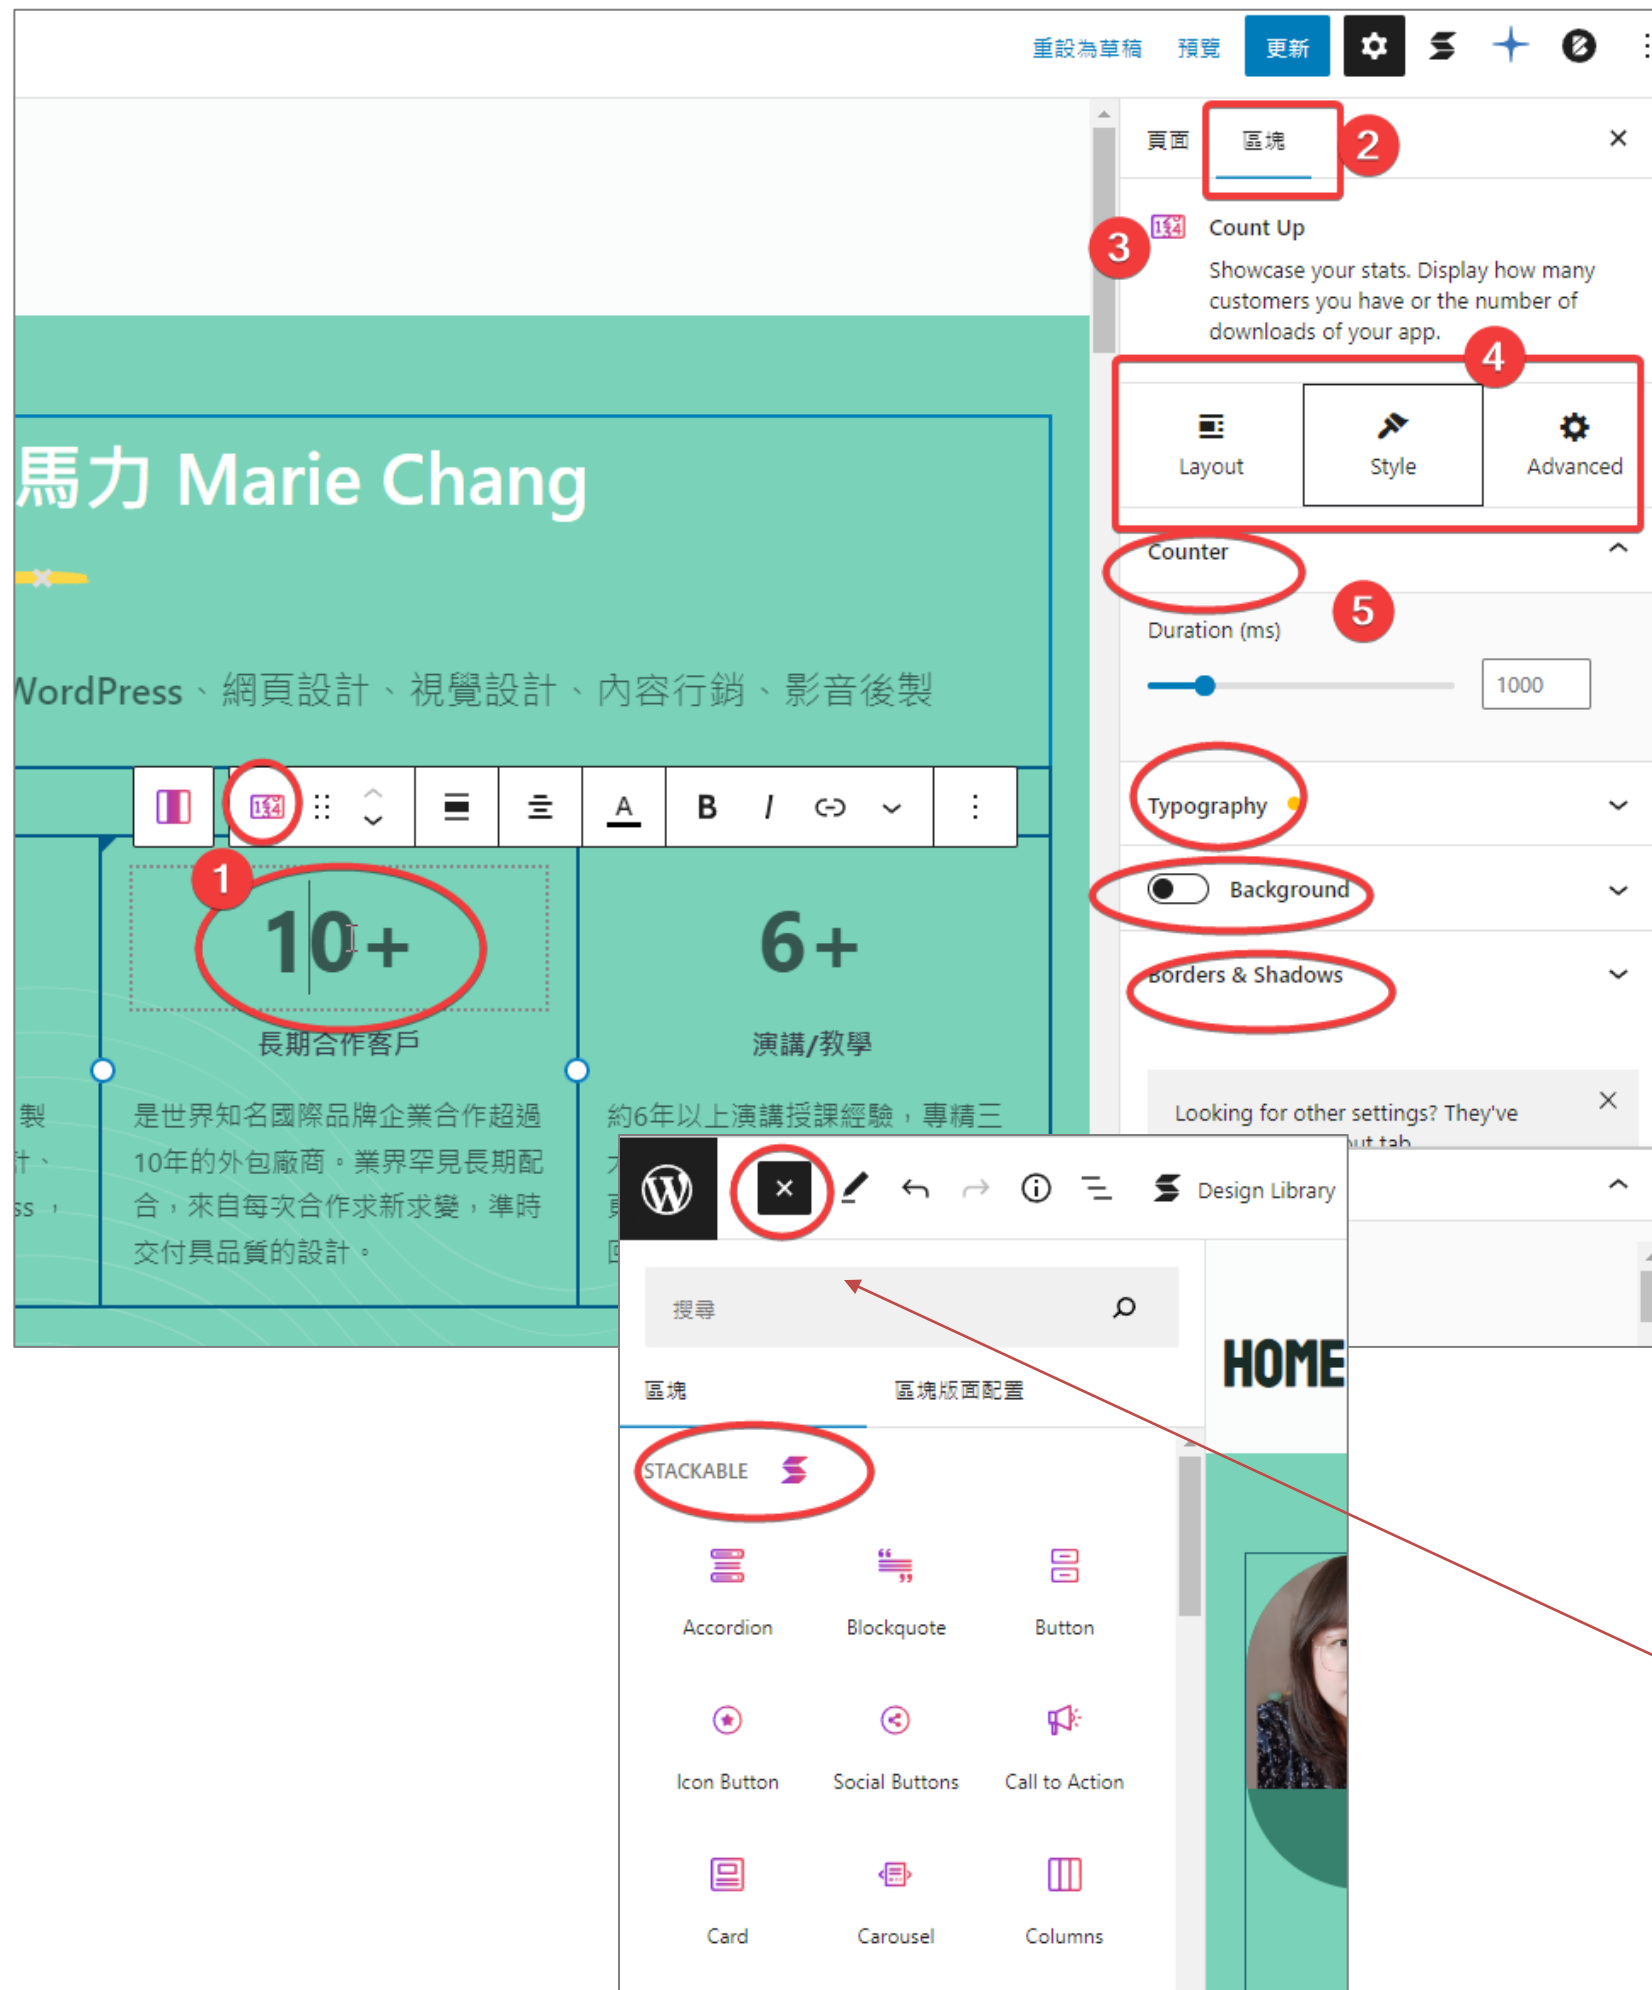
重設為草稿 預覽 更新

頁面 區塊 2

3 Count Up

Showcase your stats. Display how many customers you have or the number of downloads of your app.

4

Layout Style Advanced

Counter

5

Duration (ms)

1000

Typography

Background

Borders & Shadows

Looking for other settings? They've

馬力 Marie Chang

WordPress、網頁設計、視覺設計、內容行銷、影音後製

1

10+

長期合作客戶

是世界知名國際品牌企業合作超過10年的外包廠商。業界罕見長期配合，來自每次合作求新求變，準時交付具品質的設計。

6+

演講/教學

約6年以上演講授課經驗，專精三

Design Library

搜尋

區塊 區塊版面配置

STACKABLE

Accordion Blockquote Button

Icon Button Social Buttons Call to Action

Card Carousel Columns

HOME